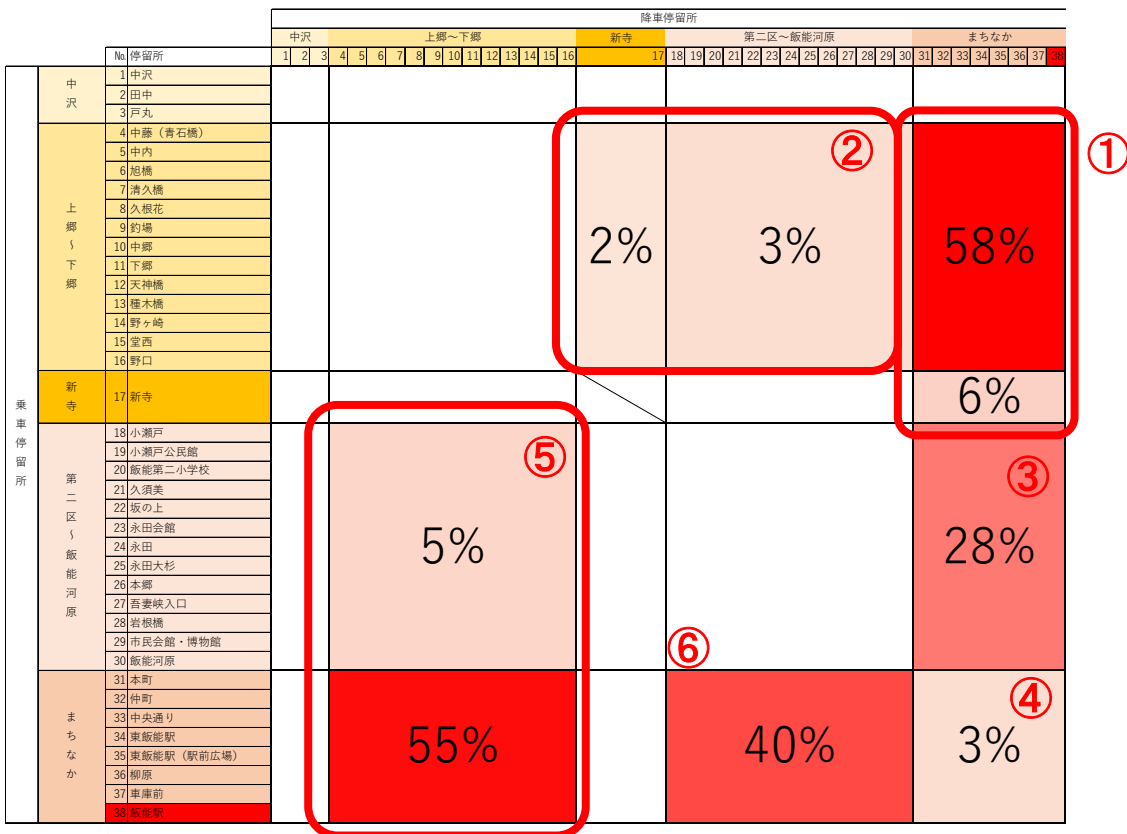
降車停留所

| | | | 中沢 | 上郷～下郷 | 新寺 | 第二区～飯能河原 | まちなか |
|---|---|---|---|---|---|---|---|
| | No. | 停留所 | 1 2 3 | 4 5 6 7 8 9 10 11 12 13 14 15 16 | 17 | 18 19 20 21 22 23 24 25 26 27 28 29 30 | 31 32 33 34 35 36 37 38 |
| 中沢 | 1 | 中沢 | | | | | |
| | 2 | 田中 | | | | | |
| | 3 | 戸丸 | | | | | |
| 上郷～下郷 | 4 | 中藤（青石橋） | | | 2% | 3% | 58% |
| | 5 | 中内 | | | | | |
| | 6 | 旭橋 | | | | | |
| | 7 | 清久橋 | | | | | |
| | 8 | 久根花 | | | | | |
| | 9 | 釣場 | | | | | |
| | 10 | 中郷 | | | | | |
| | 11 | 下郷 | | | | | |
| | 12 | 天神橋 | | | | | |
| | 13 | 種木橋 | | | | | |
| | 14 | 野ヶ崎 | | | | | |
| | 15 | 堂西 | | | | | |
| | 16 | 野口 | | | | | |
| 新寺 | 17 | 新寺 | | | | | 6% |
| 第二区～飯能河原 | 18 | 小瀬戸 | | 5% | | | 28% |
| | 19 | 小瀬戸公民館 | | | | | |
| | 20 | 飯能第二小学校 | | | | | |
| | 21 | 久須美 | | | | | |
| | 22 | 坂の上 | | | | | |
| | 23 | 永田会館 | | | | | |
| | 24 | 永田 | | | | | |
| | 25 | 永田大杉 | | | | | |
| | 26 | 本郷 | | | | | |
| | 27 | 吾妻峡入口 | | | | | |
| | 28 | 岩根橋 | | | | | |
| | 29 | 市民会館・博物館 | | | | | |
| | 30 | 飯能河原 | | | | | |
| まちなか | 31 | 本町 | | 55% | | 40% | 3% |
| | 32 | 仲町 | | | | | |
| | 33 | 中央通り | | | | | |
| | 34 | 東飯能駅 | | | | | |
| | 35 | 東飯能駅（駅前広場） | | | | | |
| | 36 | 柳原 | | | | | |
| | 37 | 車庫前 | | | | | |
| | 38 | 飯能駅 | | | | | |

乗車停留所

①
②
③
④
⑤
⑥